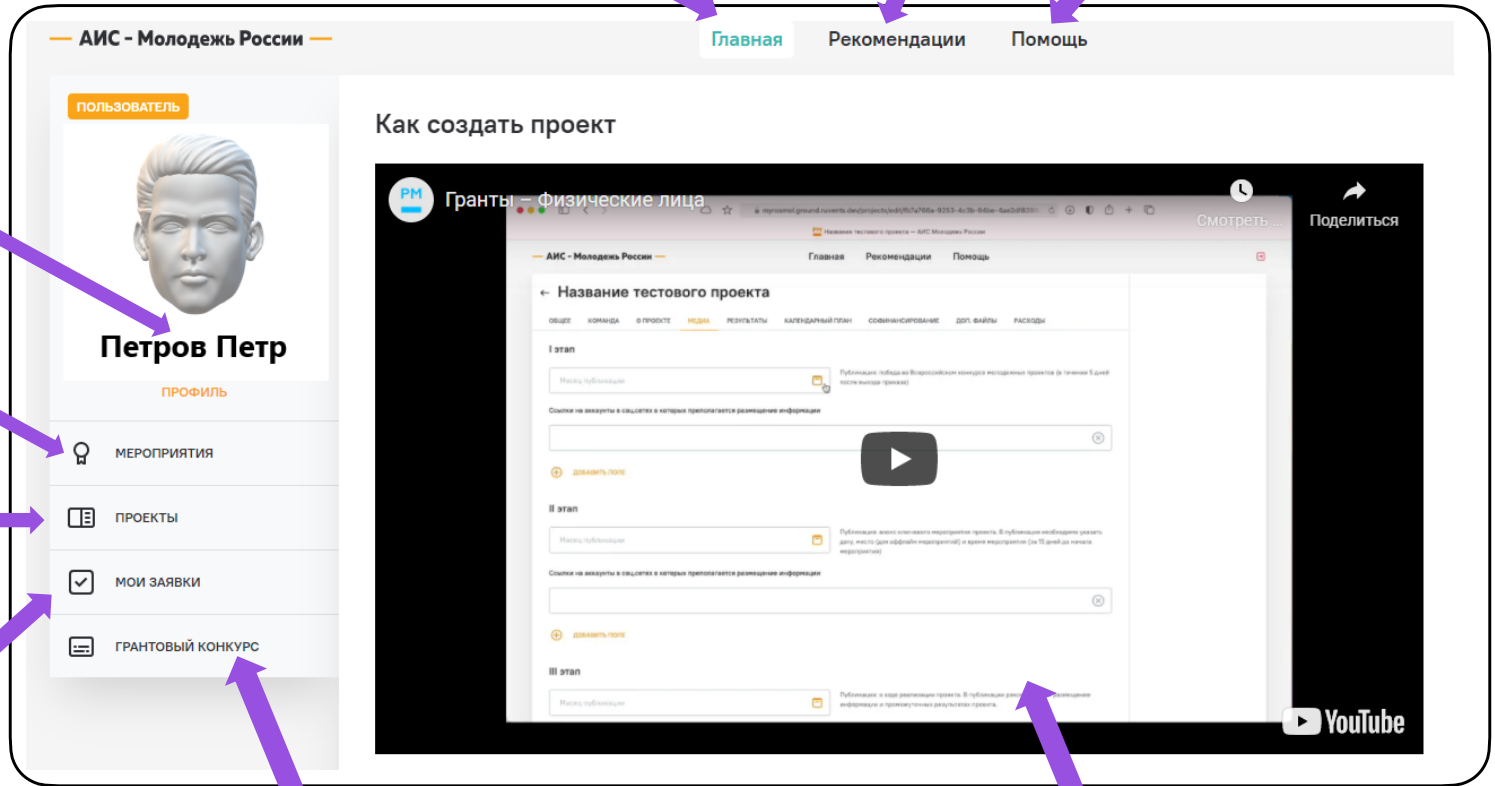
— АИС - Молодежь России —

Главная Рекомендации Помощь

ПОЛЬЗОВАТЕЛЬ

Петров Петр

ПРОФИЛЬ

МЕРОПРИЯТИЯ

ПРОЕКТЫ

МОИ ЗАЯВКИ

ГРАНТОВЫЙ КОНКУРС

Как создать проект

РМ Гранты – Физические лица

Смотреть ... Поделиться

— АИС - Молодежь России —

Главная Рекомендации Помощь

← Название тестового проекта

ОБЩЕЕ КОМАНДА О ПРОЕКТЕ МЕДИА РЕЗУЛЬТАТЫ КАЛЕНДАРНЫЙ ПЛАН СОФИНАНСИРОВАНИЕ ДОП. ФАЙЛЫ РАСХОДЫ

I этап

Месяц публикации

Ссылки на аккаунты в соцсетях в которых предполагается размещение информации

добавить поле

II этап

Месяц публикации

Ссылки на аккаунты в соцсетях в которых предполагается размещение информации

добавить поле

III этап

Месяц публикации

YouTube